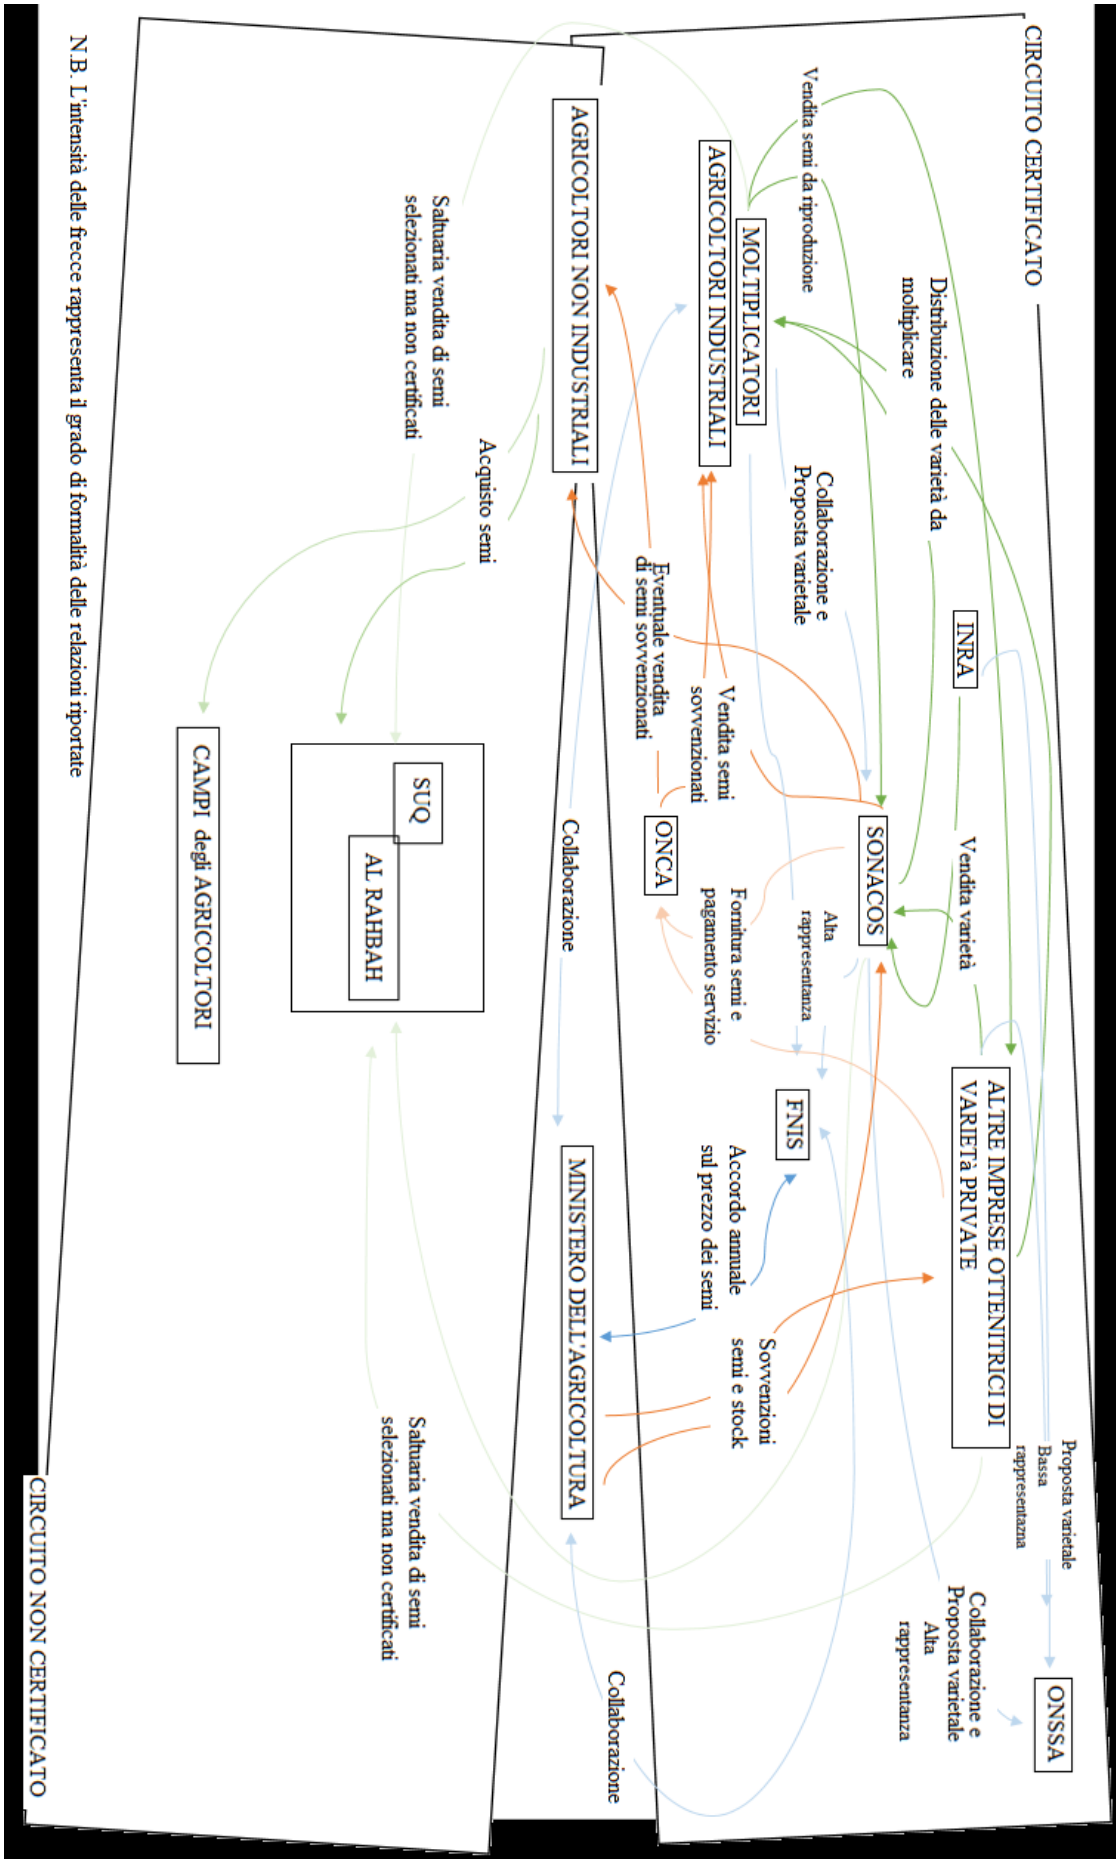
CIRCUITO CERTIFICATO

Vendita semi da riproduzione

Distribuzione delle varietà da moltiplicare

MOLTIPLICATORI

AGRICOLTORI INDUSTRIALI

AGRICOLTORI NON INDUSTRIALI

Collaborazione e Proposta varietale

INRA

Vendita varietà

SONACOS

Vendita semi sovvenzionati

Eventuale vendita di semi sovvenzionati

ONCA

Fornitura semi e pagamento servizio

Alta rappresentanza

FNIS

ALTRE IMPRESE OTTENITRICI DI VARIETà PRIVATE

Proposta varietale

Bassa rappresentanza

Accordo annuale sul prezzo dei semi

Sovvenzioni semi e stock

Collaborazione

MINISTERO DELL'AGRICOLTURA

Collaborazione e Proposta varietale

Alta rappresentanza

ONSSA

Collaborazione

Saltuaria vendita di semi selezionati ma non certificati

Acquisto semi

SUQ

AL RAHBAH

CAMPI degli AGRICOLTORI

Saltuaria vendita di semi selezionati ma non certificati

N.B. L'intensità delle frecce rappresenta il grado di formalità delle relazioni riportate

CIRCUITO NON CERTIFICATO